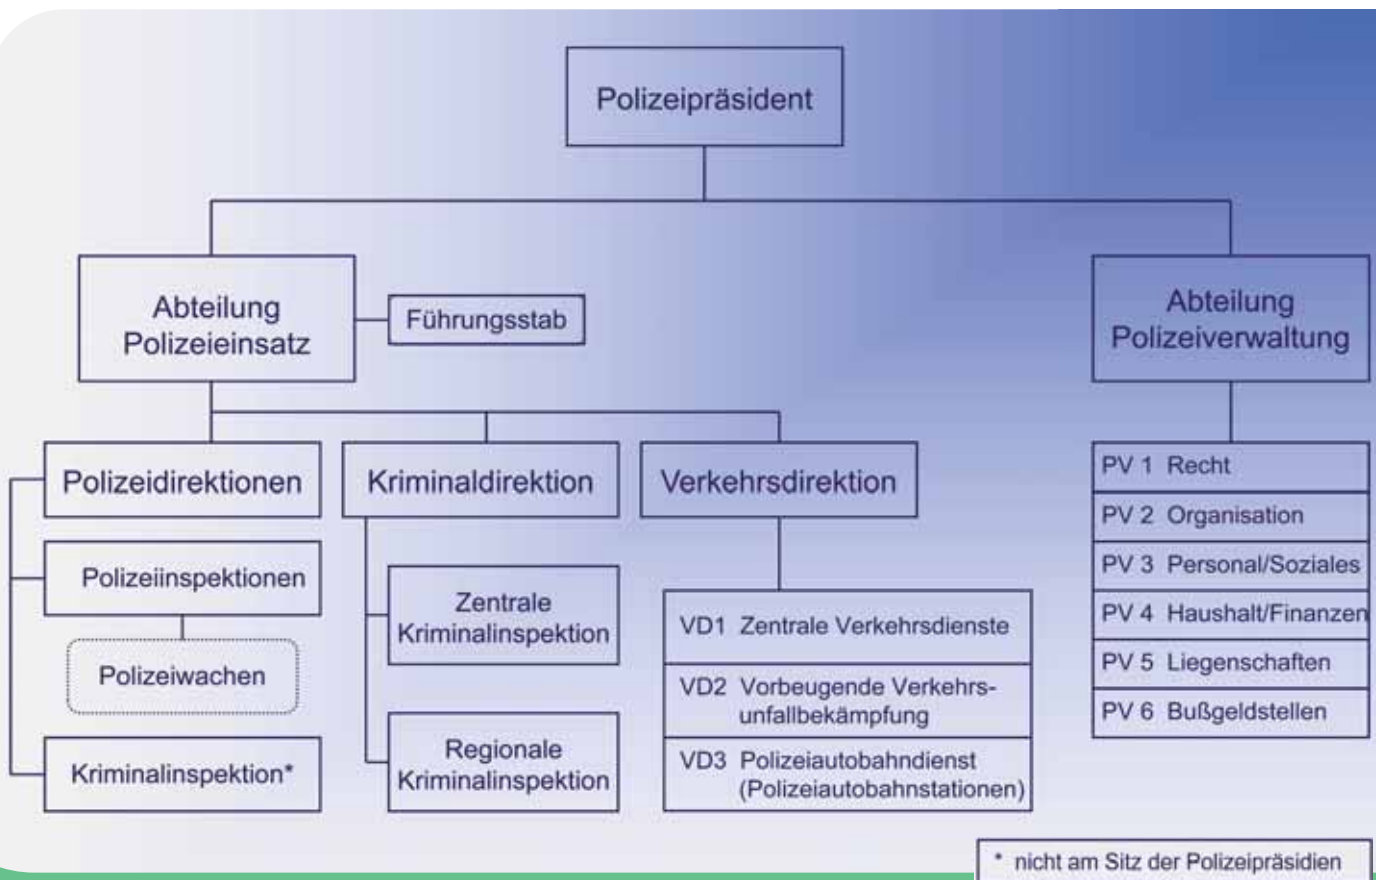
Polizeipräsident

Abteilung Polizeieinsatz

Führungsstab

Abteilung Polizeiverwaltung

Polizeidirektionen

Kriminaldirektion

Verkehrsdirektion

Polizeiinspektionen

Polizeiwachen

Kriminalinspektion*

Zentrale Kriminalinspektion

Regionale Kriminalinspektion

VD1 Zentrale Verkehrsdienste

VD2 Vorbeugende Verkehrsunfallbekämpfung

VD3 Polizeiautobahndienst (Polizeiautobahnstationen)

PV 1 Recht

PV 2 Organisation

PV 3 Personal/Soziales

PV 4 Haushalt/Finanzen

PV 5 Liegenschaften

PV 6 Bußgeldstellen

* nicht am Sitz der Polizeipräsidien